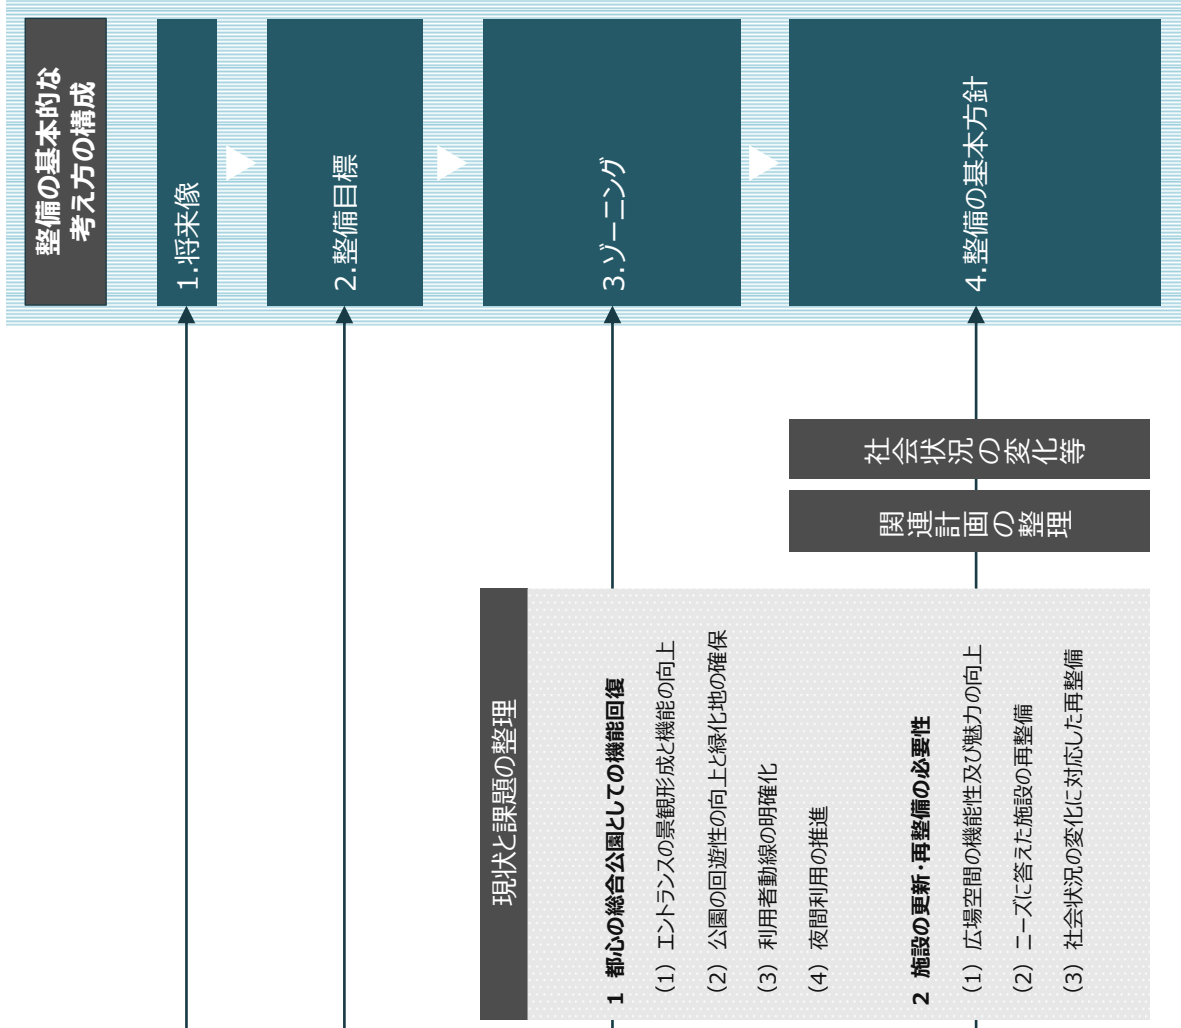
整備の基本的な考え方の構成

1.将来像

2.整備目標

3.ゾーニング

4.整備の基本方針

社会状況の変化等

関連計画の整理

現状と課題の整理

1 都心の総合公園としての機能回復
（1） エントランスの景観形成と機能の向上
（2） 公園の回遊性の向上と緑化地の確保
（3） 利用者動線の明確化
（4） 夜間利用の推進

2 施設の更新・再整備の必要性
（1） 広場空間の機能性及び魅力の向上
（2） ニーズに答えた施設の再整備
（3） 社会状況の変化に対応した再整備